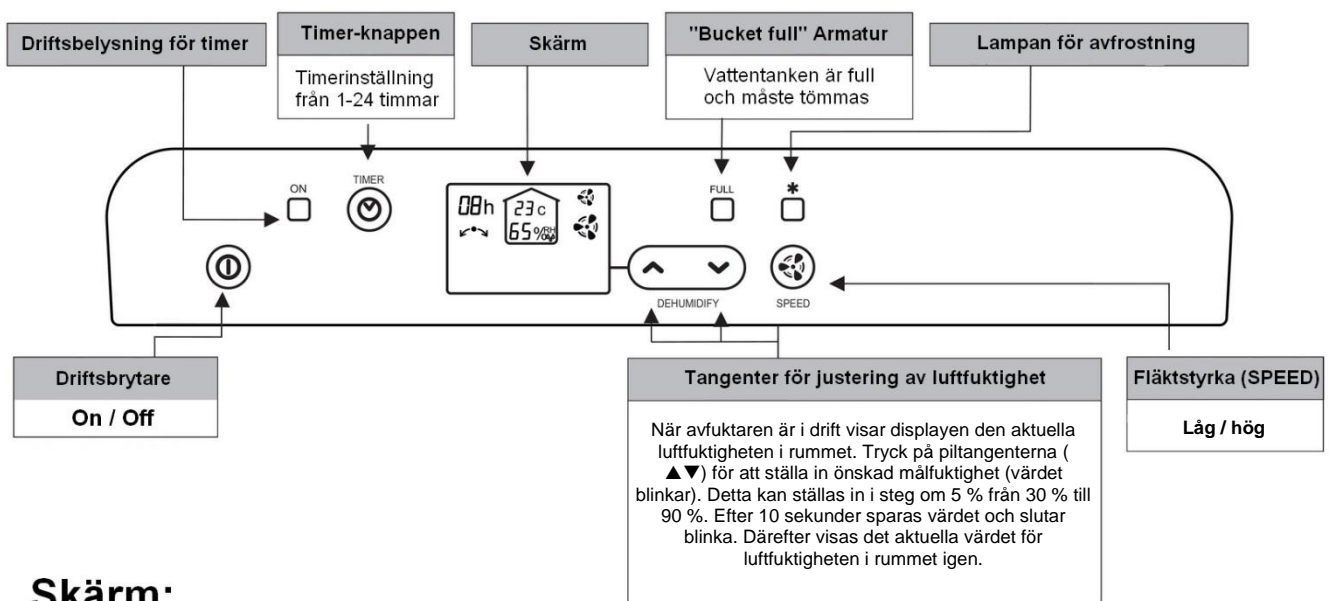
Driftsbelysning för timer

Timer-knappen

Timerinställning från 1-24 timmar

Skärm

"Bucket full" Armatur

Vattentanken är full och måste tömmas

Lampan för avfrostning

ON

TIMER

08h

23c

65%RH

FULL

DEHUMIDIFY

SPEED

Driftsbrytare

On / Off

Tangenter för justering av luftfuktighet

När avfuktaren är i drift visar displayen den aktuella luftfuktigheten i rummet. Tryck på piltangenterna ( ▲▼) för att ställa in önskad målfuktighet (värdet blinkar). Detta kan ställas in i steg om 5 % från 30 % till 90 %. Efter 10 sekunder sparas värdet och slutar blinka. Därefter visas det aktuella värdet för luftfuktigheten i rummet igen.

Fläktstyrka (SPEED)

Låg / hög

Skärm: